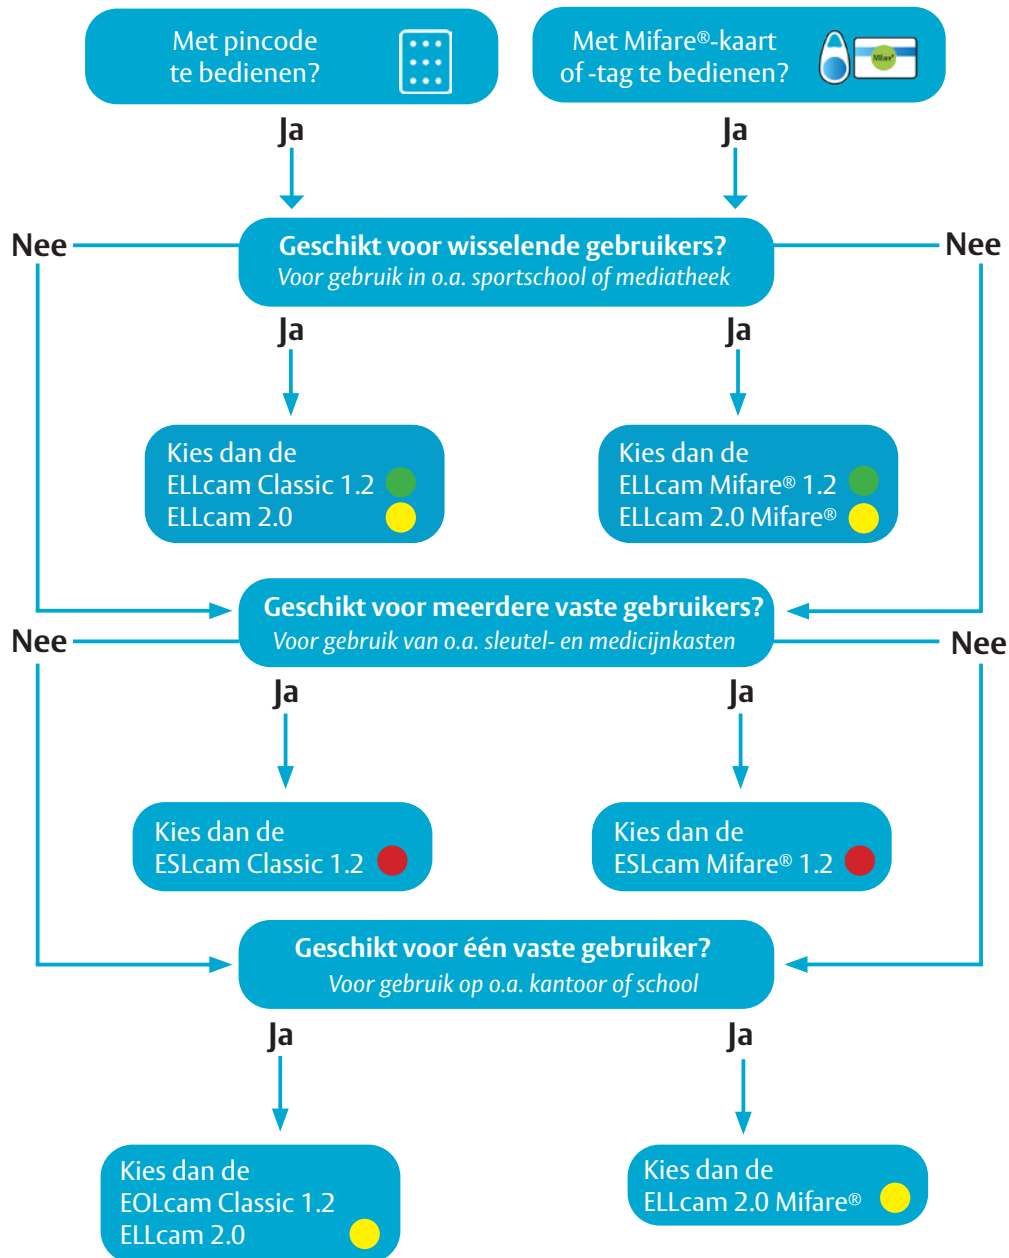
Met pincode te bedienen?

Met Mifare®-kaart of -tag te bedienen?

Mifare

Ja

Ja

Nee

Geschikt voor wisselende gebruikers?
*Voor gebruik in o.a. sportschool of mediatheek*

Nee

Ja

Ja

Kies dan de
ELLcam Classic 1.2
ELLcam 2.0

Kies dan de
ELLcam Mifare® 1.2
ELLcam 2.0 Mifare®

Geschikt voor meerdere vaste gebruikers?
*Voor gebruik van o.a. sleutel- en medicijnkasten*

Nee

Nee

Ja

Ja

Kies dan de
ESLcam Classic 1.2

Kies dan de
ESLcam Mifare® 1.2

Geschikt voor één vaste gebruiker?
*Voor gebruik op o.a. kantoor of school*

Ja

Ja

Kies dan de
EOLcam Classic 1.2
ELLcam 2.0

Kies dan de
ELLcam 2.0 Mifare®